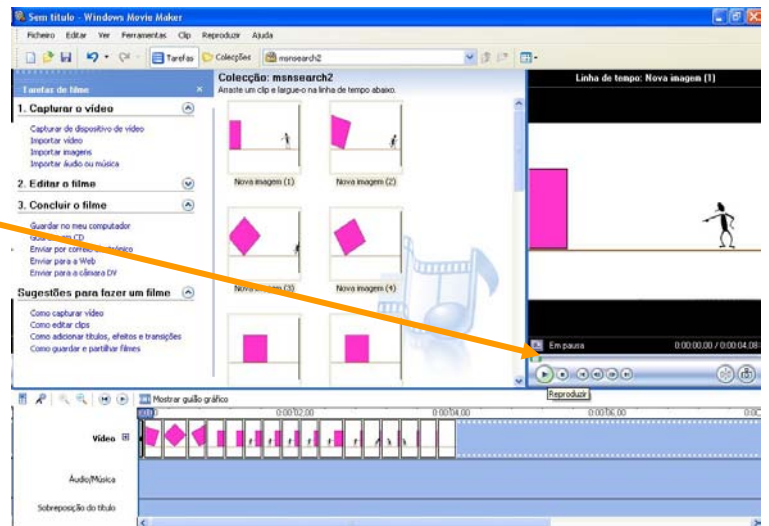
Sem título - Windows Movie Maker

Ficheiro Editar Ver Ferramentas Clip Reproduzir Ajuda

Tarefas Colecções msnsearch2

Tarefas de filme

1. Capturar o vídeo

Capturar de dispositivo de vídeo
Importar vídeo
Importar imagens
Importar áudio ou música

2. Editar o filme

3. Concluir o filme

Guardar no meu computador
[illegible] CD
Enviar por correio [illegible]
Enviar para a Web
Enviar para a câmara DV

Sugestões para fazer um filme

Como capturar vídeo
Como editar clips
Como adicionar títulos, efeitos e transições
Como guardar e partilhar filmes

Colecção: msnsearch2
Arraste um clip e largue-o na linha de tempo abaixo.

Nova imagem (1)
Nova imagem (2)
Nova imagem (3)
Nova imagem (4)

Linha de tempo: Nova imagem (1)

Em pausa
0:00:00.00 / 0:00:04.08

Reproduzir

Mostrar guião gráfico

0:00 0:00:02.00 0:00:04.00 0:00:06.00 0:0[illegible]

Vídeo
Áudio/Música
Sobreposição do título